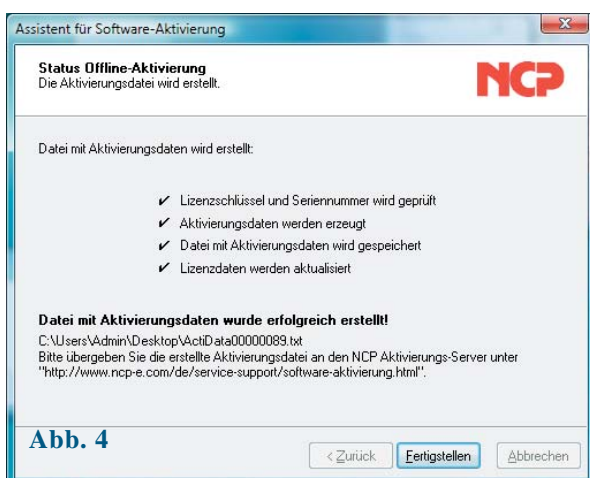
Assistent für Software-Aktivierung

Status Offline-Aktivierung
Die Aktivierungsdatei wird erstellt.

NCP

Datei mit Aktivierungsdaten wird erstellt:

✔ Lizenzschlüssel und Seriennummer wird geprüft
✔ Aktivierungsdaten werden erzeugt
✔ Datei mit Aktivierungsdaten wird gespeichert
✔ Lizenzdaten werden aktualisiert

Datei mit Aktivierungsdaten wurde erfolgreich erstellt!
C:\Users\Admin\Desktop\ActiData00000089.txt
Bitte übergeben Sie die erstellte Aktivierungsdatei an den NCP Aktivierungs-Server unter "http://www.ncp-e.com/de/service-support/software-aktivierung.html".

Abb. 4

< Zurück Fertigstellen Abbrechen